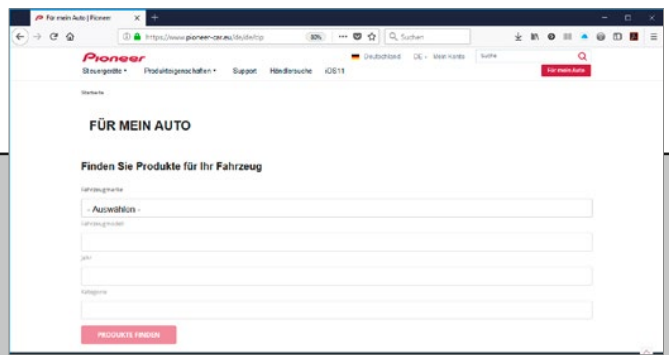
Für mein Auto | Pioneer ×
+
https://www.pioneer-car.eu/de/de/fip
80%
Suchen
Pioneer
Deutschland DE Mein Konto
Suche
Steuergeräte Produkteigenschaften Support Händlersuche iOS11
Für mein Auto
Startseite
FÜR MEIN AUTO
Finden Sie Produkte für Ihr Fahrzeug
Fahrzeugmarke
- Auswählen -
Fahrzeugmodell
Jahr
Kategorie
PRODUKTE FINDEN